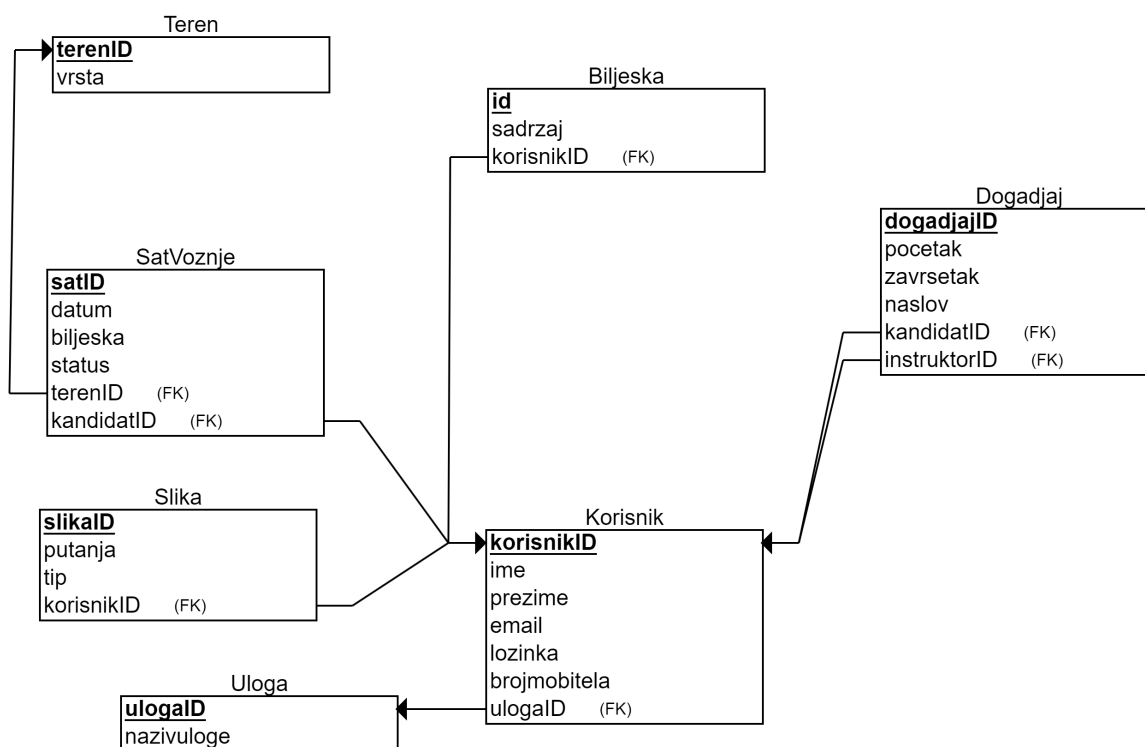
Teren
terenID
vrsta

Biljeska
id
sadrzaj
korisnikID (FK)

SatVoznje
satID
datum
biljeska
status
terenID (FK)
kandidatID (FK)

Dogadjaj
dogadjajID
pocetak
zavrsetak
naslov
kandidatID (FK)
instruktorID (FK)

Slika
slikaID
putanja
tip
korisnikID (FK)

Korisnik
korisnikID
ime
prezime
email
lozinka
brojmobitela
ulogaID (FK)

Uloga
ulogaID
nazivuloge